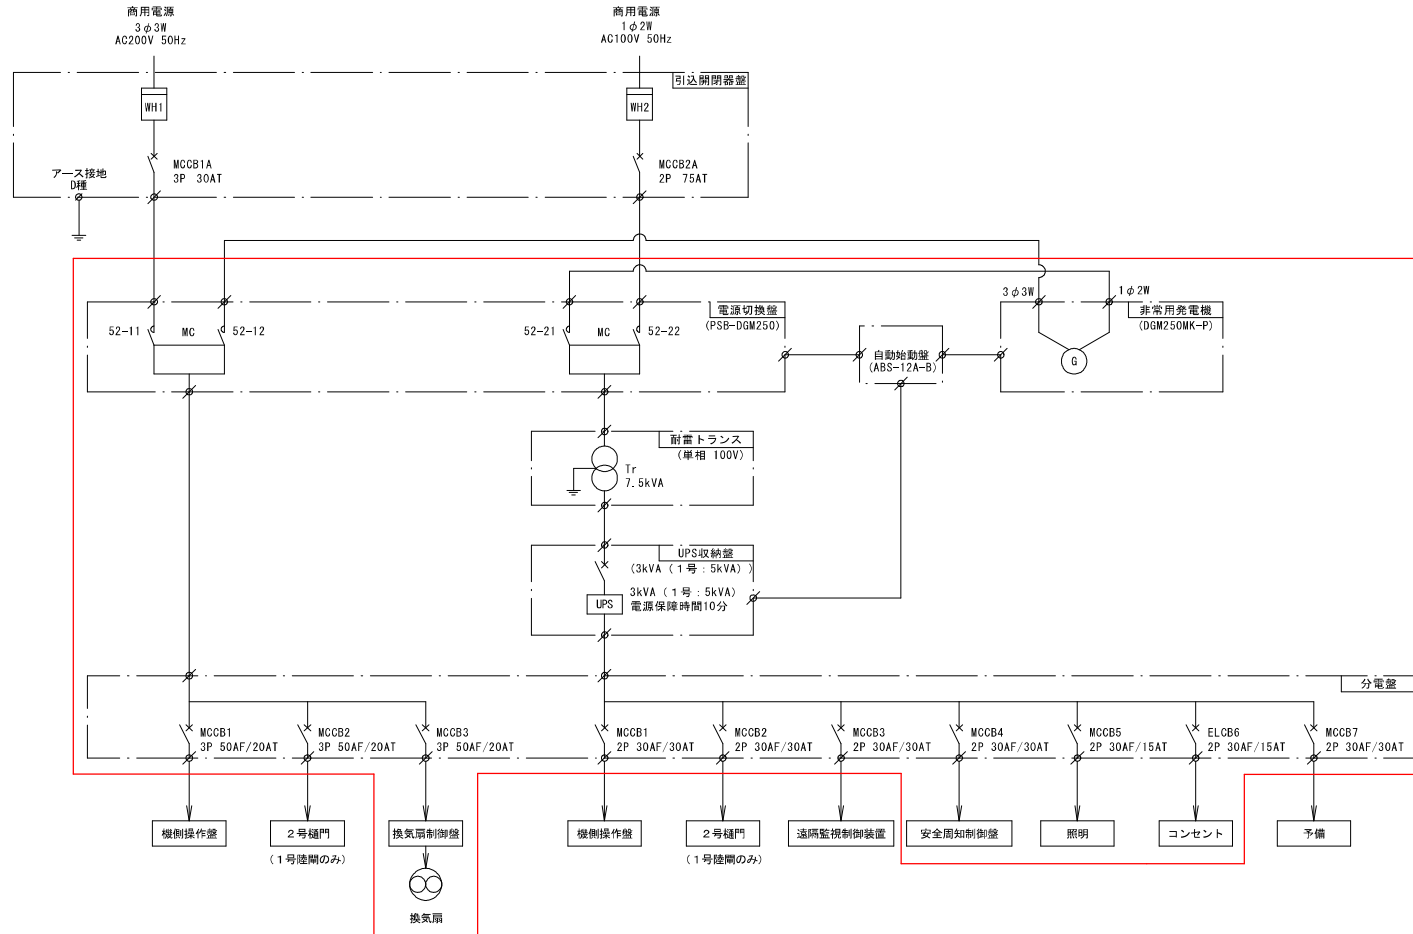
商用電源
3φ3W
AC200V 50Hz

商用電源
1φ2W
AC100V 50Hz

引込開閉器盤

WH1

WH2

MCCB1A
3P 30AT

MCCB2A
2P 75AT

アース接地
D種

52-11
MC
52-12

52-21
MC
52-22

電源切換盤
(PSB-DGM250)

自動始動盤
(ABS-12A-B)

3φ3W
1φ2W
非常用発電機
(DGM250MK-P)

G

耐雷トランス
(単相 100V)
Tr
7.5kVA

UPS収納盤
(3kVA(1号:5kVA))
3kVA(1号:5kVA)
電源保障時間10分
UPS

分電盤

MCCB1
3P 50AF/20AT
MCCB2
3P 50AF/20AT
MCCB3
3P 50AF/20AT
MCCB1
2P 30AF/30AT
MCCB2
2P 30AF/30AT
MCCB3
2P 30AF/30AT
MCCB4
2P 30AF/30AT
MCCB5
2P 30AF/15AT
ELCB6
2P 30AF/15AT
MCCB7
2P 30AF/30AT

機側操作盤
2号樋門
(1号陸閘のみ)
換気扇制御盤
換気扇
機側操作盤
2号樋門
(1号陸閘のみ)
遠隔監視制御装置
安全周知制御盤
照明
コンセント
予備